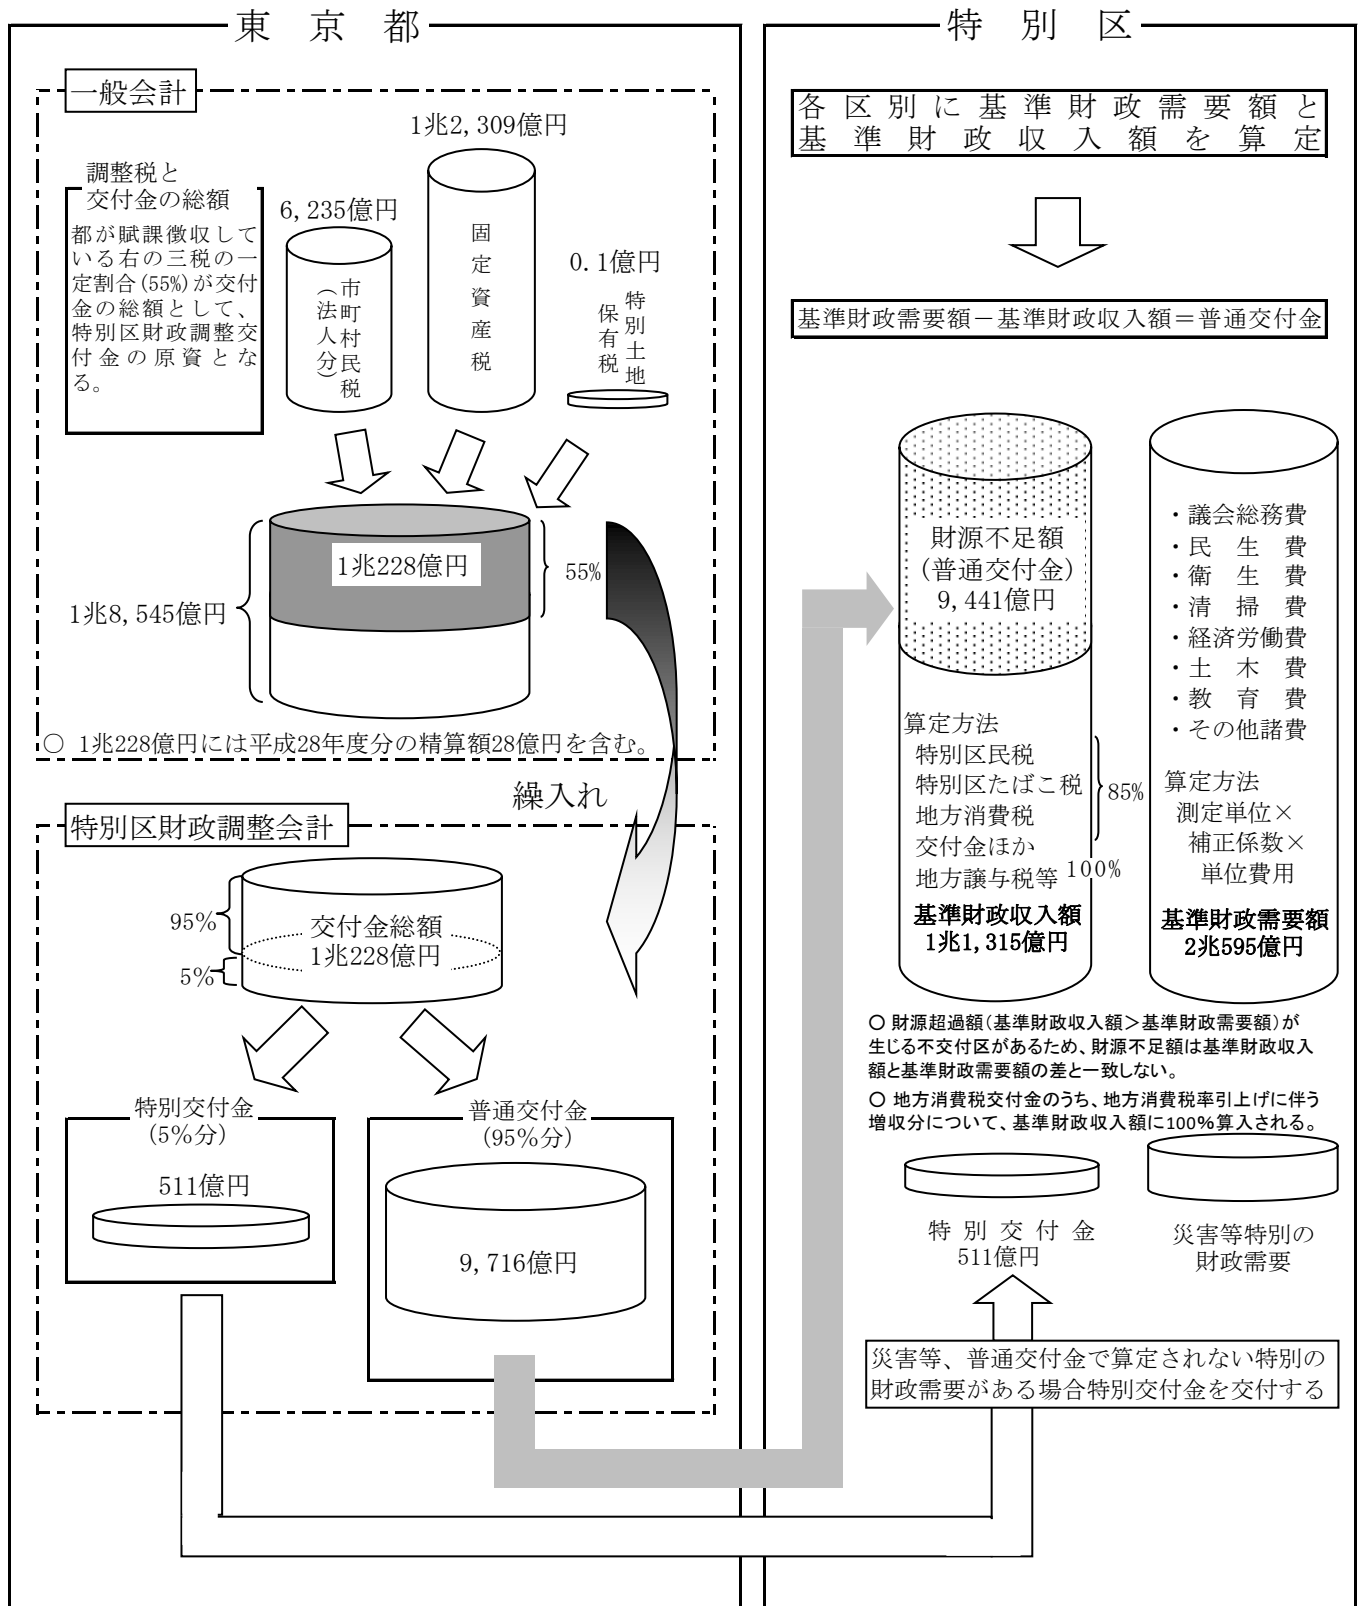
東京都

一般会計

調整税と交付金の総額

都が賦課徴収している右の三税の一定割合(55%)が交付金の総額として、特別区財政調整交付金の原資となる。

6,235億円

市町村民税(法人分)

1兆2,309億円

固定資産税

0.1億円

特別土地保有税

1兆228億円

55%

1兆8,545億円

○ 1兆228億円には平成28年度分の精算額28億円を含む。

繰入れ

特別区財政調整会計

95%

5%

交付金総額 1兆228億円

特別交付金(5%分)

511億円

普通交付金(95%分)

9,716億円

特別区

各区別に基準財政需要額と基準財政収入額を算定

基準財政需要額－基準財政収入額＝普通交付金

財源不足額(普通交付金) 9,441億円

算定方法
特別区民税
特別区たばこ税
地方消費税
交付金ほか
地方譲与税等

85%

100%

基準財政収入額 1兆1,315億円

・議会総務費
・民生費
・衛生費
・清掃費
・経済労働費
・土木費
・教育費
・その他諸費

算定方法
測定単位×
補正係数×
単位費用

基準財政需要額 2兆595億円

○ 財源超過額(基準財政収入額＞基準財政需要額)が生じる不交付区があるため、財源不足額は基準財政収入額と基準財政需要額の差と一致しない。
○ 地方消費税交付金のうち、地方消費税率引上げに伴う増収分について、基準財政収入額に100%算入される。

特別交付金 511億円

災害等特別の財政需要

災害等、普通交付金で算定されない特別の財政需要がある場合特別交付金を交付する